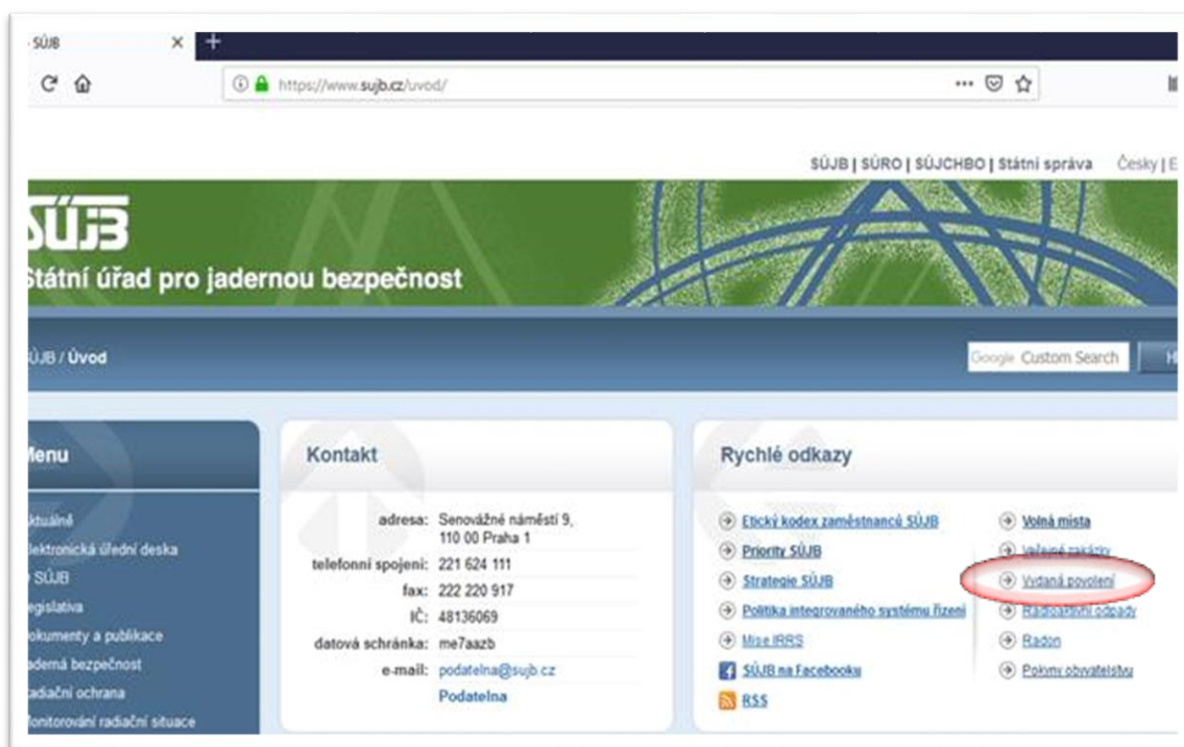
SÚJB ×

https://www.sujb.cz/uvod/

SÚJB | SÚRO | SÚJCHBO | Státní správa Česky | E

SÚJB
Státní úřad pro jadernou bezpečnost

SÚJB / Úvod

Google Custom Search

Menu

Aktuálně
Elektronická úřední deska
O SÚJB
Legislativa
Dokumenty a publikace
Jaderná bezpečnost
Radiační ochrana
Monitorování radiační situace

Kontakt

adresa: Senovážné náměstí 9, 110 00 Praha 1
telefonní spojení: 221 624 111
fax: 222 220 917
IČ: 48136069
datová schránka: me7aazb
e-mail: podatelna@sujb.cz
Podatelna

Rychlé odkazy

Etický kodex zaměstnanců SÚJB
Priority SÚJB
Strategie SÚJB
Politika integrovaného systému řízení
Mise IRRS
SÚJB na Facebooku
RSS

Volná místa
Veřejné zakázky
Vydaná povolení
Radioaktivní odpady
Radon
Pokyny obyvatelstvu